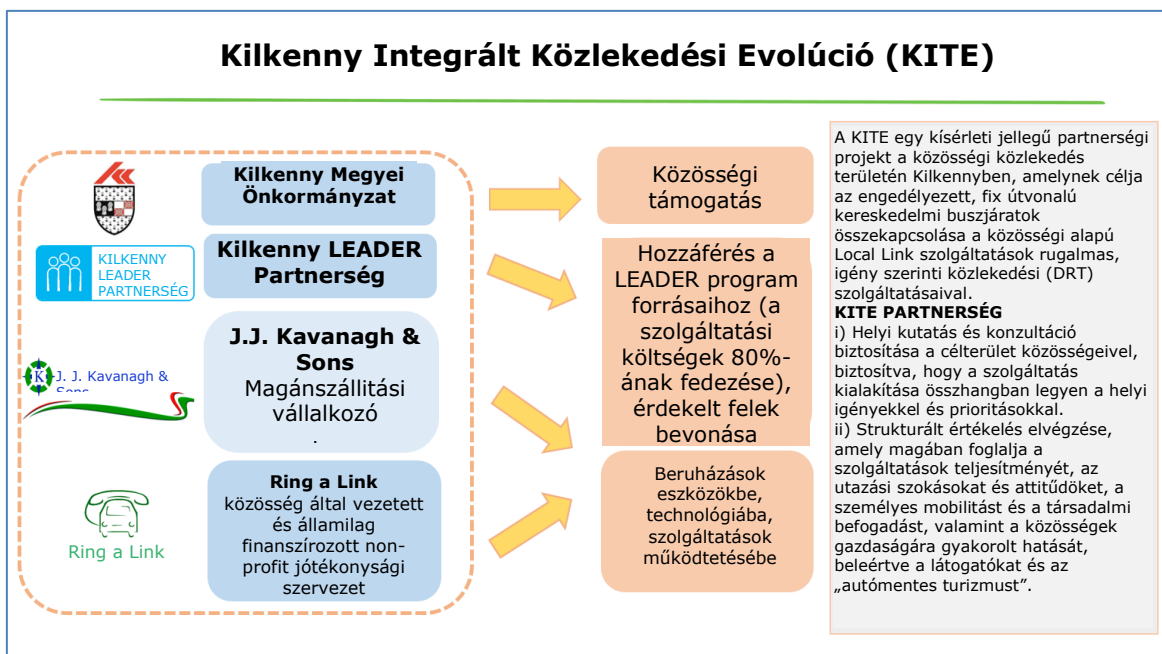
Kilkenny Integrált Közlekedési Evolúció (KITE)

KILKENNY LEADER PARTNERSÉG

J. J. Kavanagh & Sons

Ring a Link

Kilkenny Megyei Önkormányzat

Kilkenny LEADER Partnerség

J.J. Kavanagh & Sons
Magánszállítási vállalkozó
.

Ring a Link
közösség által vezetett és államilag finanszírozott non-profit jótékonysági szervezet

Közösségi támogatás

Hozzáférés a LEADER program forrásaihoz (a szolgáltatási költségek 80%-ának fedezése), érdekelt felek bevonása

Beruházások eszközökbe, technológiába, szolgáltatások működtetésébe

A KITE egy kísérleti jellegű partnerségi projekt a közösségi közlekedés területén Kilkennyben, amelynek célja az engedélyezett, fix útvonalú kereskedelmi buszjáratok összekapcsolása a közösségi alapú Local Link szolgáltatások rugalmas, igény szerinti közlekedési (DRT) szolgáltatásaival.
KITE PARTNERSÉG
i) Helyi kutatás és konzultáció biztosítása a célterület közösségeivel, biztosítva, hogy a szolgáltatás kialakítása összhangban legyen a helyi igényekkel és prioritásokkal.
ii) Strukturált értékelés elvégzése, amely magában foglalja a szolgáltatások teljesítményét, az utazási szokásokat és attitűdöket, a személyes mobilitást és a társadalmi befogadást, valamint a közösségek gazdaságára gyakorolt hatását, beleértve a látogatókat és az „autómentes turizmust”.